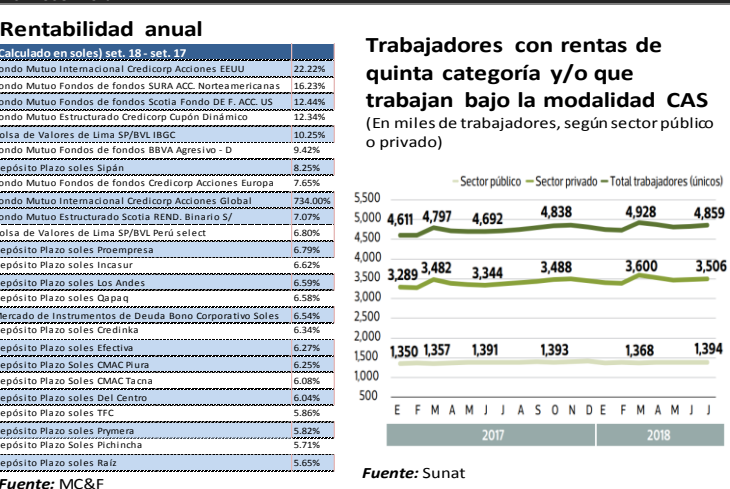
Rentabilidad anual

| Calculado en soles) set. 18 - set. 17 | |
|---|---|
| ondo Mutuo Internacional Credicorp Acciones EEUU | 22.22% |
| ondo Mutuo Fondos de fondos SURA ACC. Norteamericanas | 16.23% |
| ondo Mutuo Fondos de fondos Scotia Fondo DE F. ACC. US | 12.44% |
| ondo Mutuo Estructurado Credicorp Cupón Dinámico | 12.34% |
| olsa de Valores de Lima SP/BVL IBGC | 10.25% |
| ondo Mutuo Fondos de fondos BBVA Agresivo - D | 9.42% |
| epósito Plazo soles Sipán | 8.25% |
| ondo Mutuo Fondos de fondos Credicorp Acciones Europa | 7.65% |
| ondo Mutuo Internacional Credicorp Acciones Global | 734.00% |
| ondo Mutuo Estructurado Scotia REND. Binario S/ | 7.07% |
| olsa de Valores de Lima SP/BVL Perú select | 6.80% |
| epósito Plazo soles Proempresa | 6.79% |
| epósito Plazo soles Incasur | 6.62% |
| epósito Plazo soles Los Andes | 6.59% |
| epósito Plazo soles Qapaq | 6.58% |
| ercado de Instrumentos de Deuda Bono Corporativo Soles | 6.54% |
| epósito Plazo soles Credinka | 6.34% |
| epósito Plazo soles Efectiva | 6.27% |
| epósito Plazo Soles CMAC Piura | 6.25% |
| epósito Plazo Soles CMAC Tacna | 6.08% |
| epósito Plazo soles Del Centro | 6.04% |
| epósito Plazo soles TFC | 5.86% |
| epósito Plazo soles Prymera | 5.82% |
| epósito Plazo Soles Pichincha | 5.71% |
| epósito Plazo soles Raíz | 5.65% |

Fuente: MC&F

Trabajadores con rentas de quinta categoría y/o que trabajan bajo la modalidad CAS
(En miles de trabajadores, según sector público o privado)

Sector público — Sector privado — Total trabajadores (únicos)

5,500
5,000
4,500
4,000
3,500
3,000
2,500
2,000
1,500
1,000
500

4,611 4,797 4,692 4,838 4,928 4,859
3,289 3,482 3,344 3,488 3,600 3,506
1,350 1,357 1,391 1,393 1,368 1,394

E F M A M J J A S O N D E F M A M J J
2017 2018

Fuente: Sunat